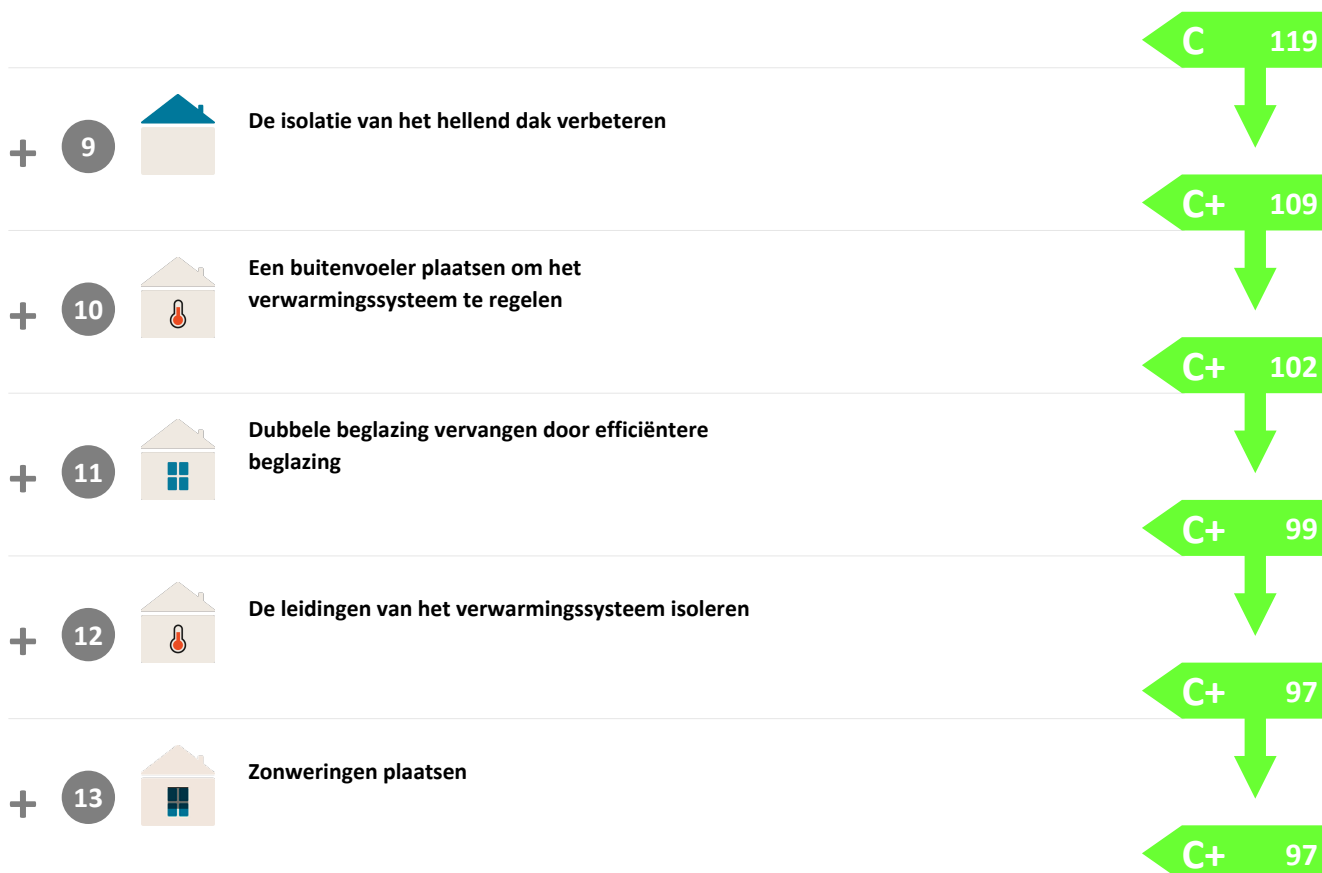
C 119

+ 9 De isolatie van het hellend dak verbeteren

C+ 109

+ 10 Een buitenvoeler plaatsen om het verwarmingssysteem te regelen

C+ 102

+ 11 Dubbele beglazing vervangen door efficiëntere beglazing

C+ 99

+ 12 De leidingen van het verwarmingssysteem isoleren

C+ 97

+ 13 Zonweringen plaatsen

C+ 97